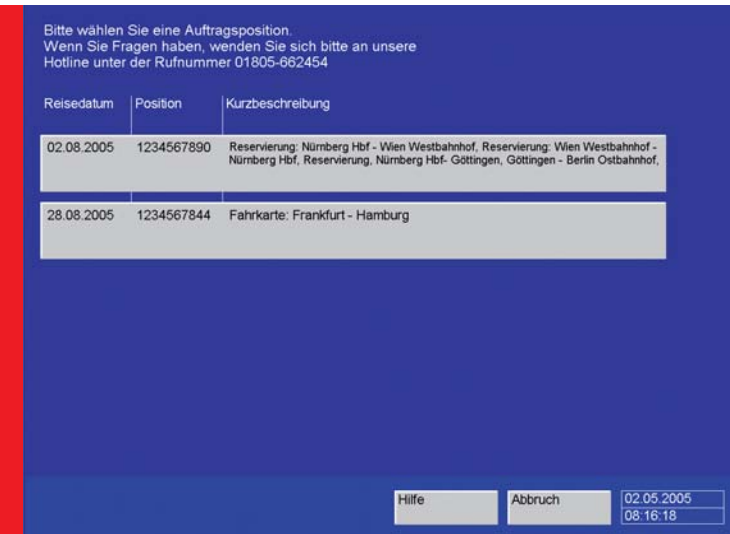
Bitte wählen Sie eine Auftragsposition.
Wenn Sie Fragen haben, wenden Sie sich bitte an unsere Hotline unter der Rufnummer 01805-662454

| Reisedatum | Position | Kurzbeschreibung |
|---|---|---|
| 02.08.2005 | 1234567890 | Reservierung: Nürnberg Hbf - Wien Westbahnhof, Reservierung: Wien Westbahnhof - Nürnberg Hbf, Reservierung, Nürnberg Hbf- Göttingen, Göttingen - Berlin Ostbahnhof, |
| 28.08.2005 | 1234567844 | Fahrkarte: Frankfurt - Hamburg |

Hilfe

Abbruch

02.05.2005
08:16:18